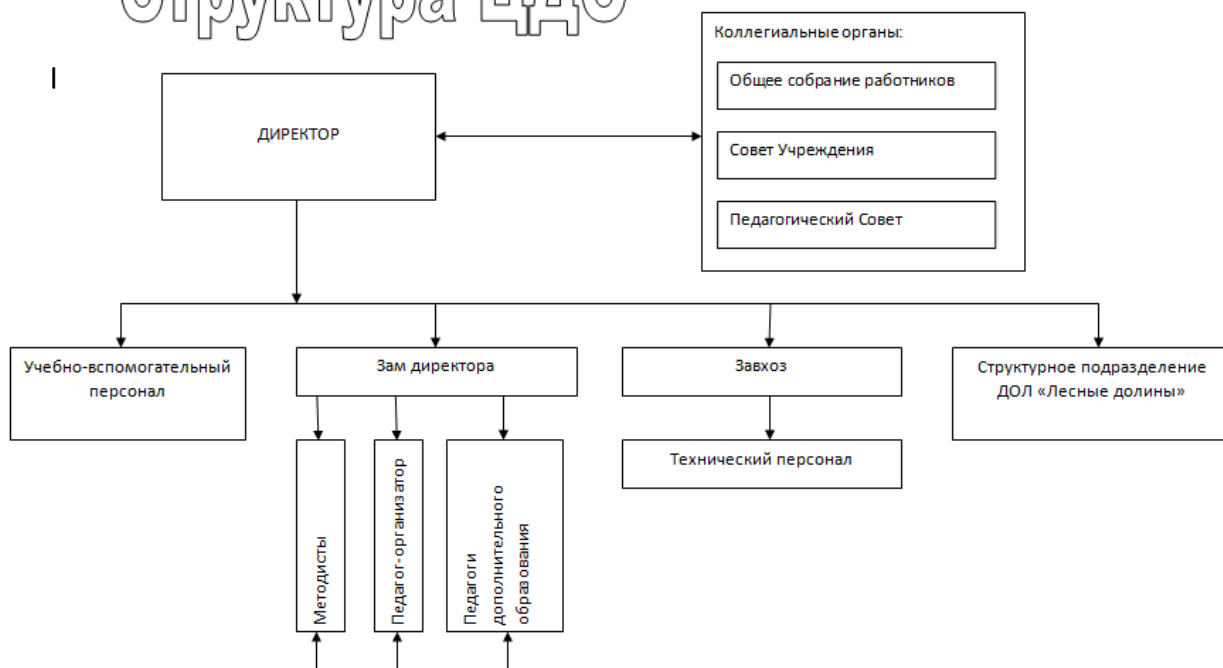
Структура ЦДО

I

ДИРЕКТОР

Коллегиальные органы:

Общее собрание работников

Совет Учреждения

Педагогический Совет

Учебно-вспомогательный персонал

Зам директора

Завхоз

Структурное подразделение ДОЛ «Лесные долины»

Методисты

Педагог-организатор

Педагоги дополнительного образования

Технический персонал